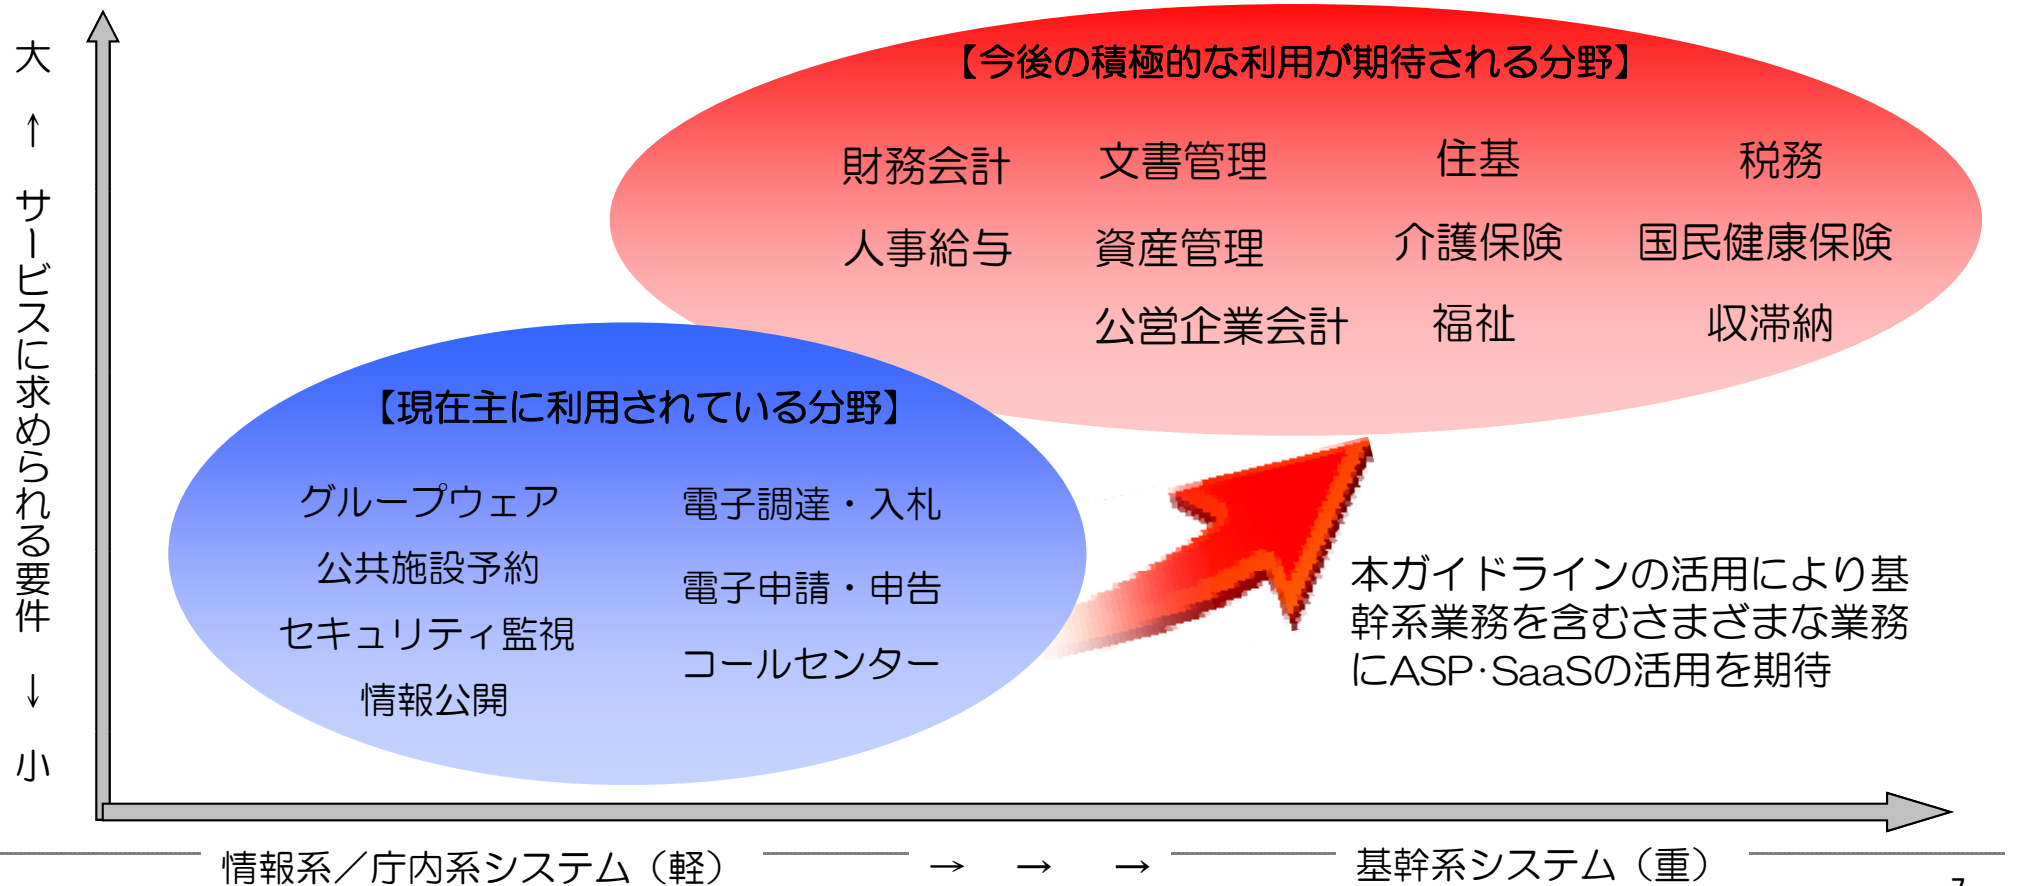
大
↑
サービスに求められる要件
↓
小

【今後の積極的な利用が期待される分野】

財務会計　文書管理　住基　税務
人事給与　資産管理　介護保険　国民健康保険
公営企業会計　福祉　収滞納

【現在主に利用されている分野】

グループウェア　電子調達・入札
公共施設予約　電子申請・申告
セキュリティ監視　コールセンター
情報公開

本ガイドラインの活用により基幹系業務を含むさまざまな業務にASP·SaaSの活用を期待

情報系／庁内系システム（軽）　→　→　→　基幹系システム（重）

7